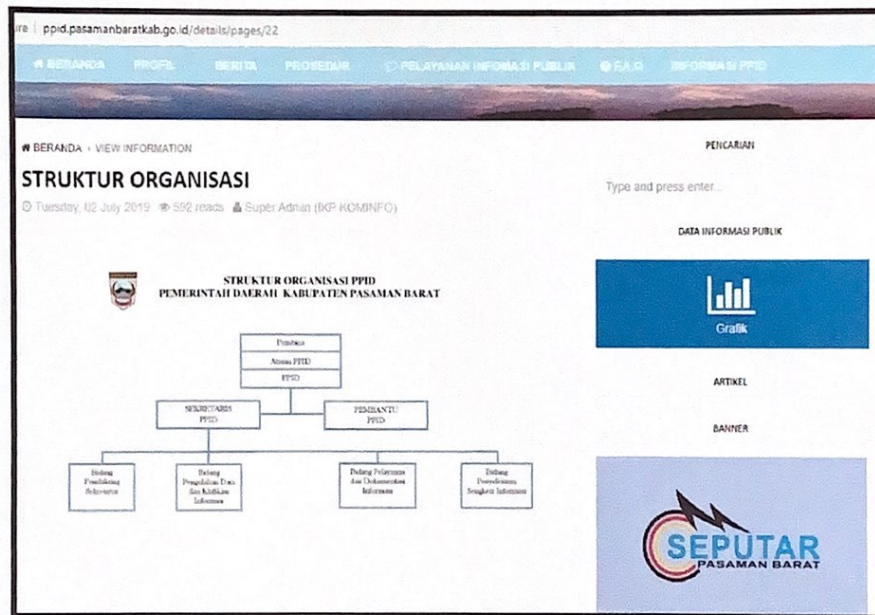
ire | ppid.pasamanbaratkab.go.id/details/pages/22

BERANDA PROFIL BERITA PROSEDUR PELAYANAN INFORMASI PUBLIK F.A.Q INFORMASI PPID

BERANDA › VIEW INFORMATION

STRUKTUR ORGANISASI

Tuesday, 02 July 2019 592 reads Super Admin (IKP KOMINFO)

STRUKTUR ORGANISASI PPID
PEMERINTAH DAERAH KABUPATEN PASAMAN BARAT

Pembina
Atasan PPID
PPID

SEKRETARIS PPID

PEMBANTU PPID

Bidang Pendukung Sekretariat

Bidang Pengolahan Data dan Klasifikasi Informasi

Bidang Pelayanan dan Dokumentasi Informasi

Bidang Penyelesaian Sengketa Informasi

PENCARIAN

Type and press enter...

DATA INFORMASI PUBLIK

Grafik

ARTIKEL

BANNER

SEPUTAR
PASAMAN BARAT